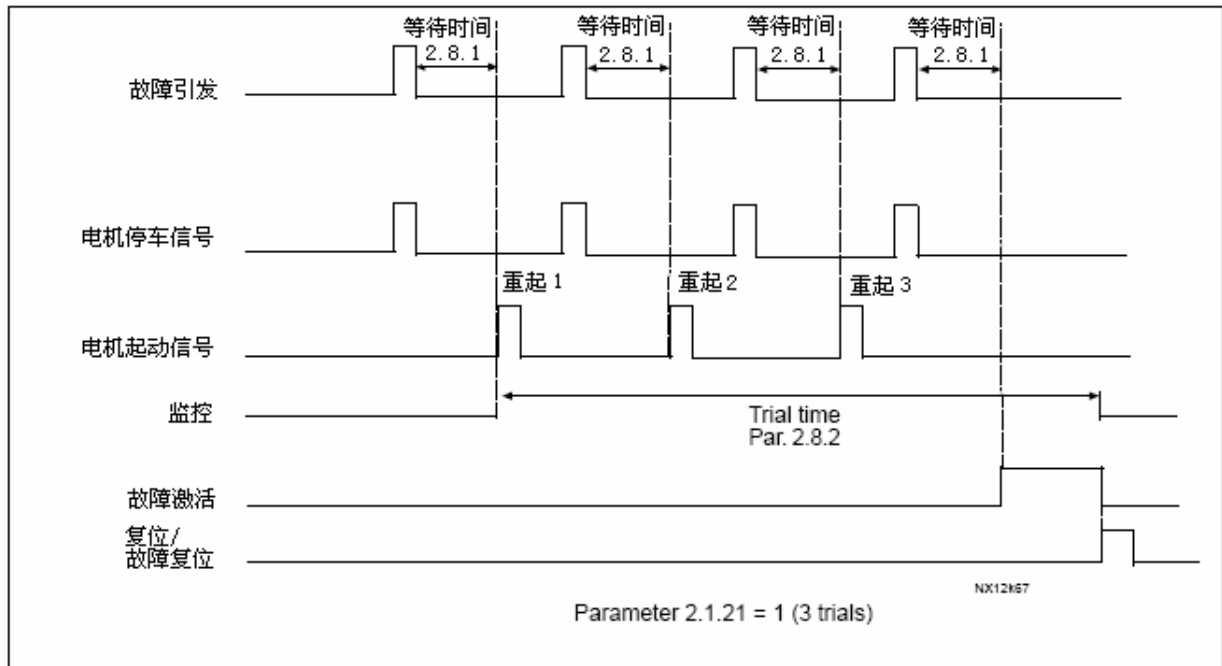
等待时间
2.8.1
等待时间
2.8.1
等待时间
2.8.1
等待时间
2.8.1

故障引发

电机停车信号

重起 1
重起 2
重起 3

电机起动信号

监控

Trial time
Par. 2.8.2

故障激活

复位/
故障复位

NX12k67

Parameter 2.1.21 = 1 (3 trials)